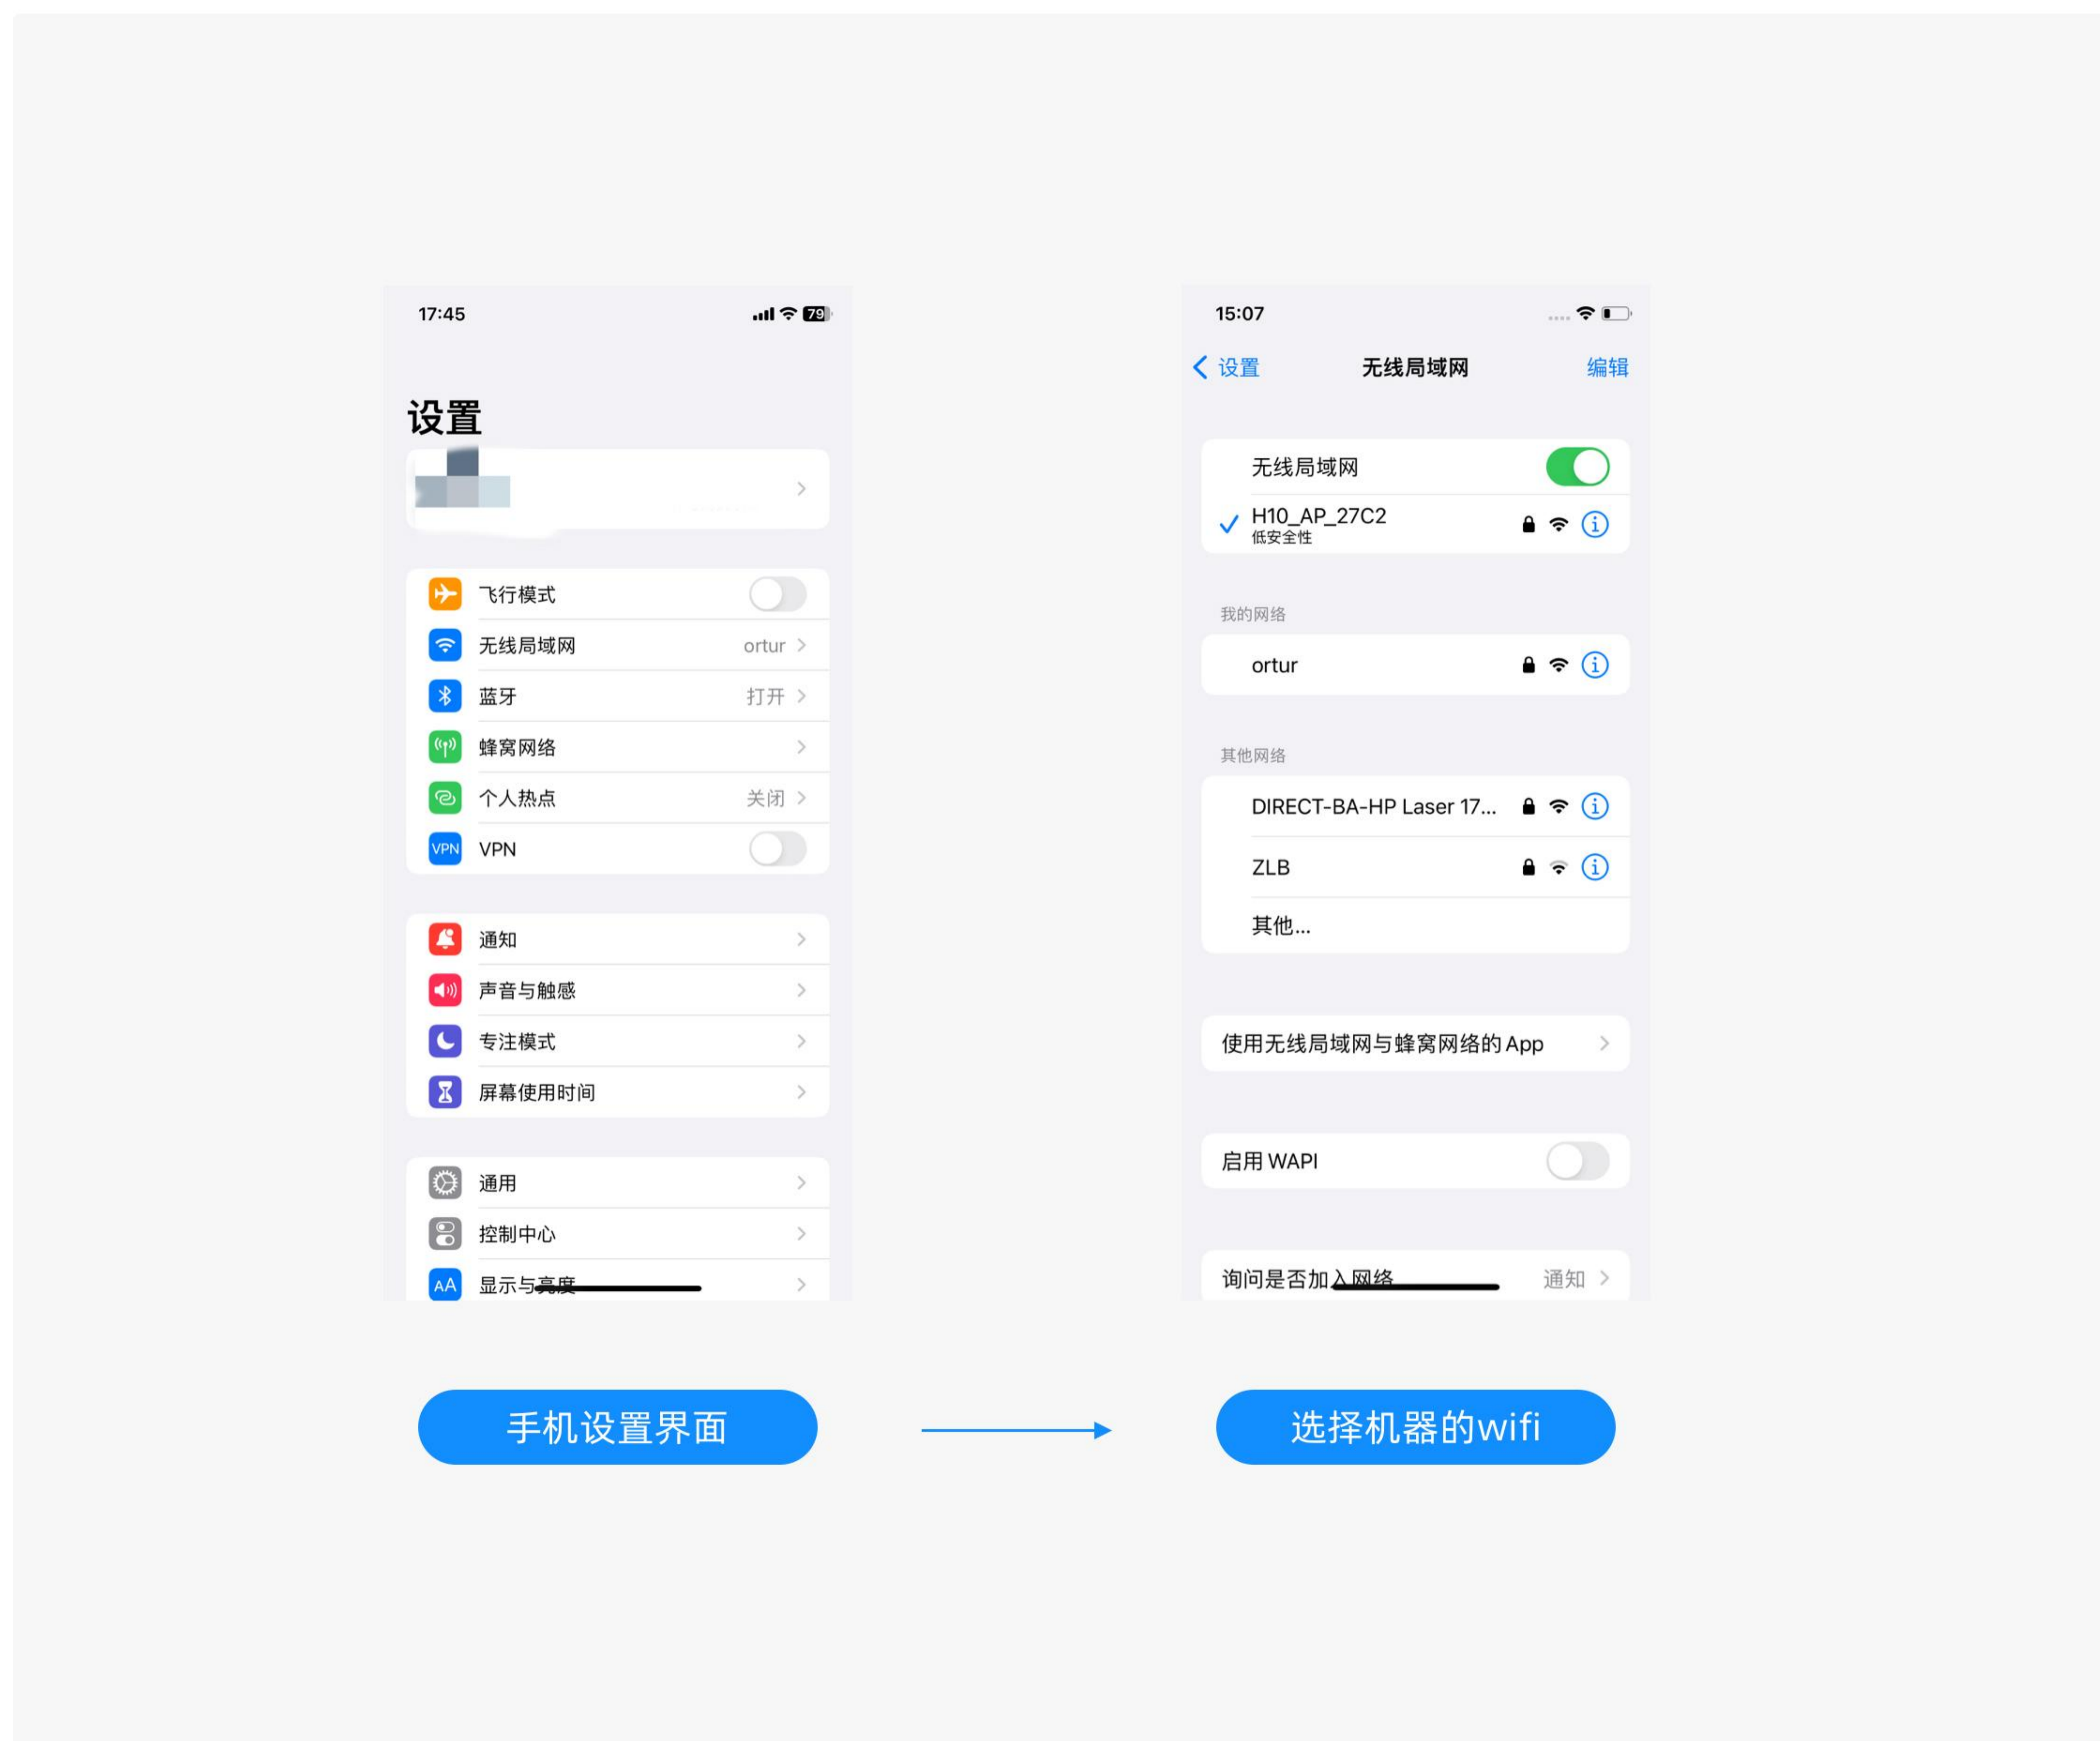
17:45

79

设置

飞行模式

无线局域网 ortur

蓝牙 打开

蜂窝网络

个人热点 关闭

VPN VPN

通知

声音与触感

专注模式

屏幕使用时间

通用

控制中心

AA 显示与亮度

15:07

设置 无线局域网 编辑

无线局域网

H10_AP_27C2
低安全性

我的网络

ortur

其他网络

DIRECT-BA-HP Laser 17...

ZLB

其他...

使用无线局域网与蜂窝网络的App

启用 WAPI

询问是否加入网络 通知

手机设置界面

选择机器的wifi